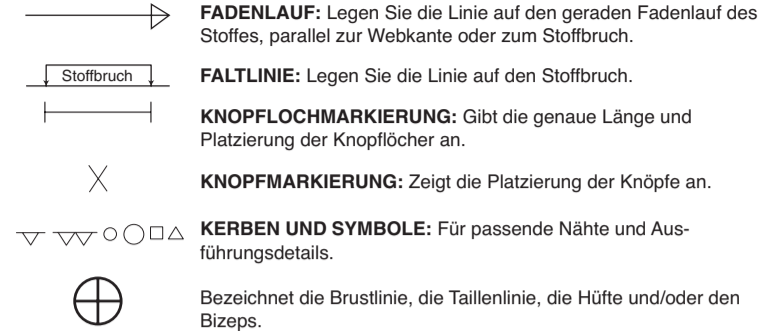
FADENLAUF: Legen Sie die Linie auf den geraden Fadenlauf des Stoffes, parallel zur Webkante oder zum Stoffbruch.

Stoffbruch

FALTLINIE: Legen Sie die Linie auf den Stoffbruch.

KNOPFLOCHMARKIERUNG: Gibt die genaue Länge und Platzierung der Knopflöcher an.

KNOPFMARKIERUNG: Zeigt die Platzierung der Knöpfe an.

KERBEN UND SYMBOLE: Für passende Nähte und Ausführungsdetails.

Bezeichnet die Brustlinie, die Taillenlinie, die Hüfte und/oder den Bizeps.